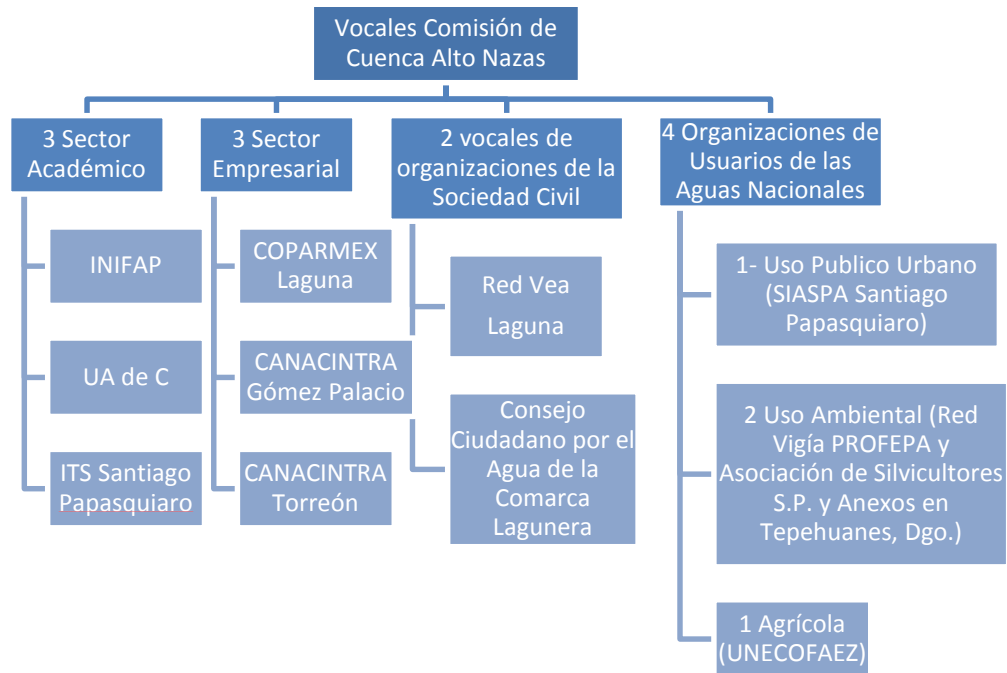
Vocales Comisión de Cuenca Alto Nazas

3 Sector Académico

INIFAP

UA de C

ITS Santiago Papasquiaro

3 Sector Empresarial

COPARMEX Laguna

CANACINTRA Gómez Palacio

CANACINTRA Torreón

2 vocales de organizaciones de la Sociedad Civil

Red Vea Laguna

Consejo Ciudadano por el Agua de la Comarca Lagunera

4 Organizaciones de Usuarios de las Aguas Nacionales

1- Uso Publico Urbano (SIASPA Santiago Papasquiaro)

2 Uso Ambiental (Red Vigía PROFEPA y Asociación de Silvicultores S.P. y Anexos en Tepehuanes, Dgo.)

1 Agrícola (UNECOFAEZ)